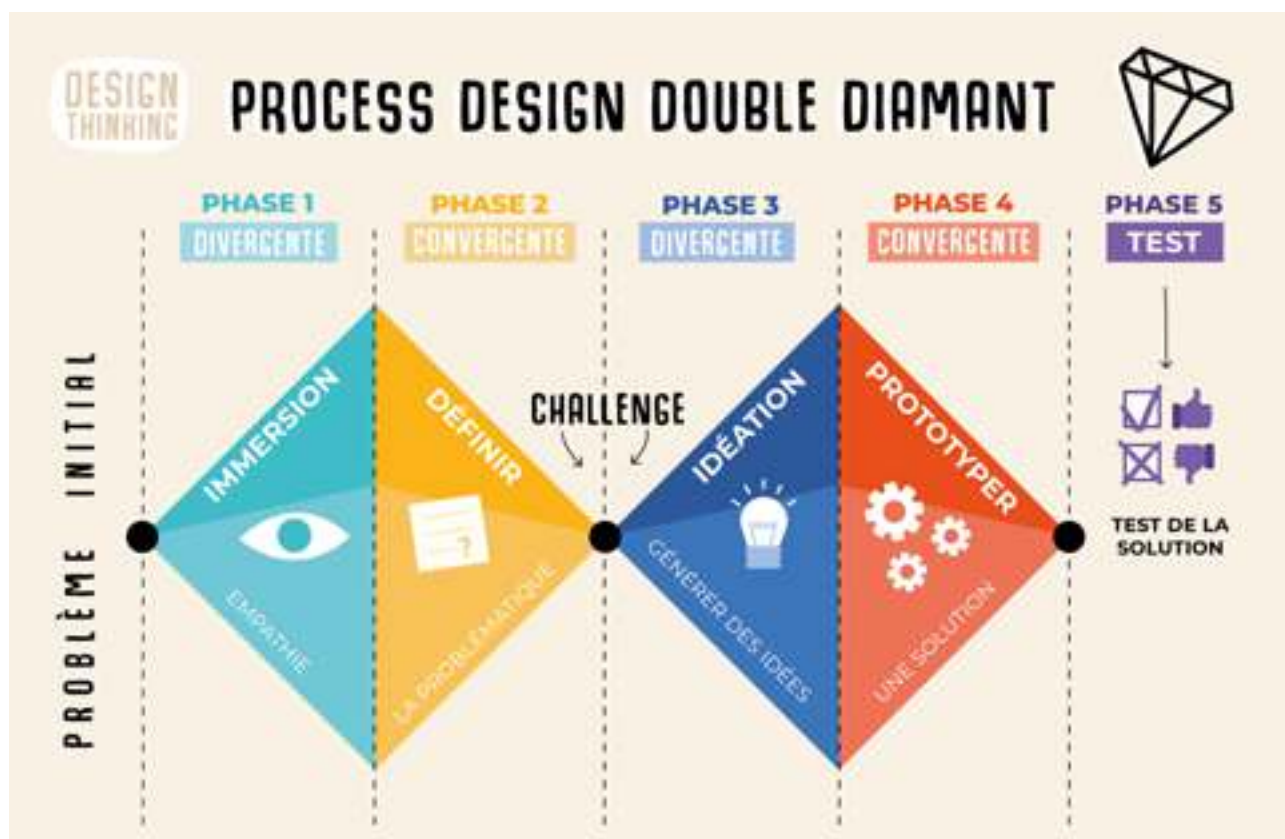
DESIGN THINKING

PROCESS DESIGN DOUBLE DIAMANT

PHASE 1
DIVERGENTE

PHASE 2
CONVERGENTE

PHASE 3
DIVERGENTE

PHASE 4
CONVERGENTE

PHASE 5
TEST

PROBLÈME INITIAL

IMMERSION
EMPATHIE

DÉFINIR
LA PROBLÉMATIQUE

CHALLENGE

IDÉATION
GÉNÉRER DES IDÉES

PROTOTYPER
UNE SOLUTION

TEST DE LA SOLUTION